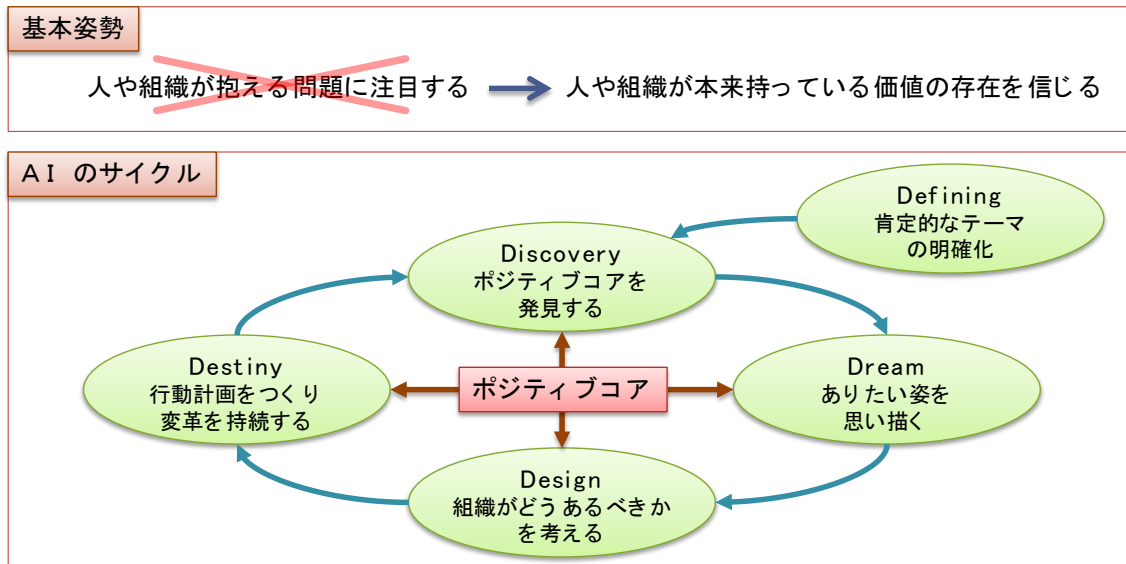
基本姿勢

人や組織が抱える問題に注目する

人や組織が本来持っている価値の存在を信じる

ＡＩ のサイクル

Defining
肯定的なテーマの明確化

Discovery
ポジティブコアを発見する

Dream
ありたい姿を思い描く

Design
組織がどうあるべきかを考える

Destiny
行動計画をつくり変革を持続する

ポジティブコア